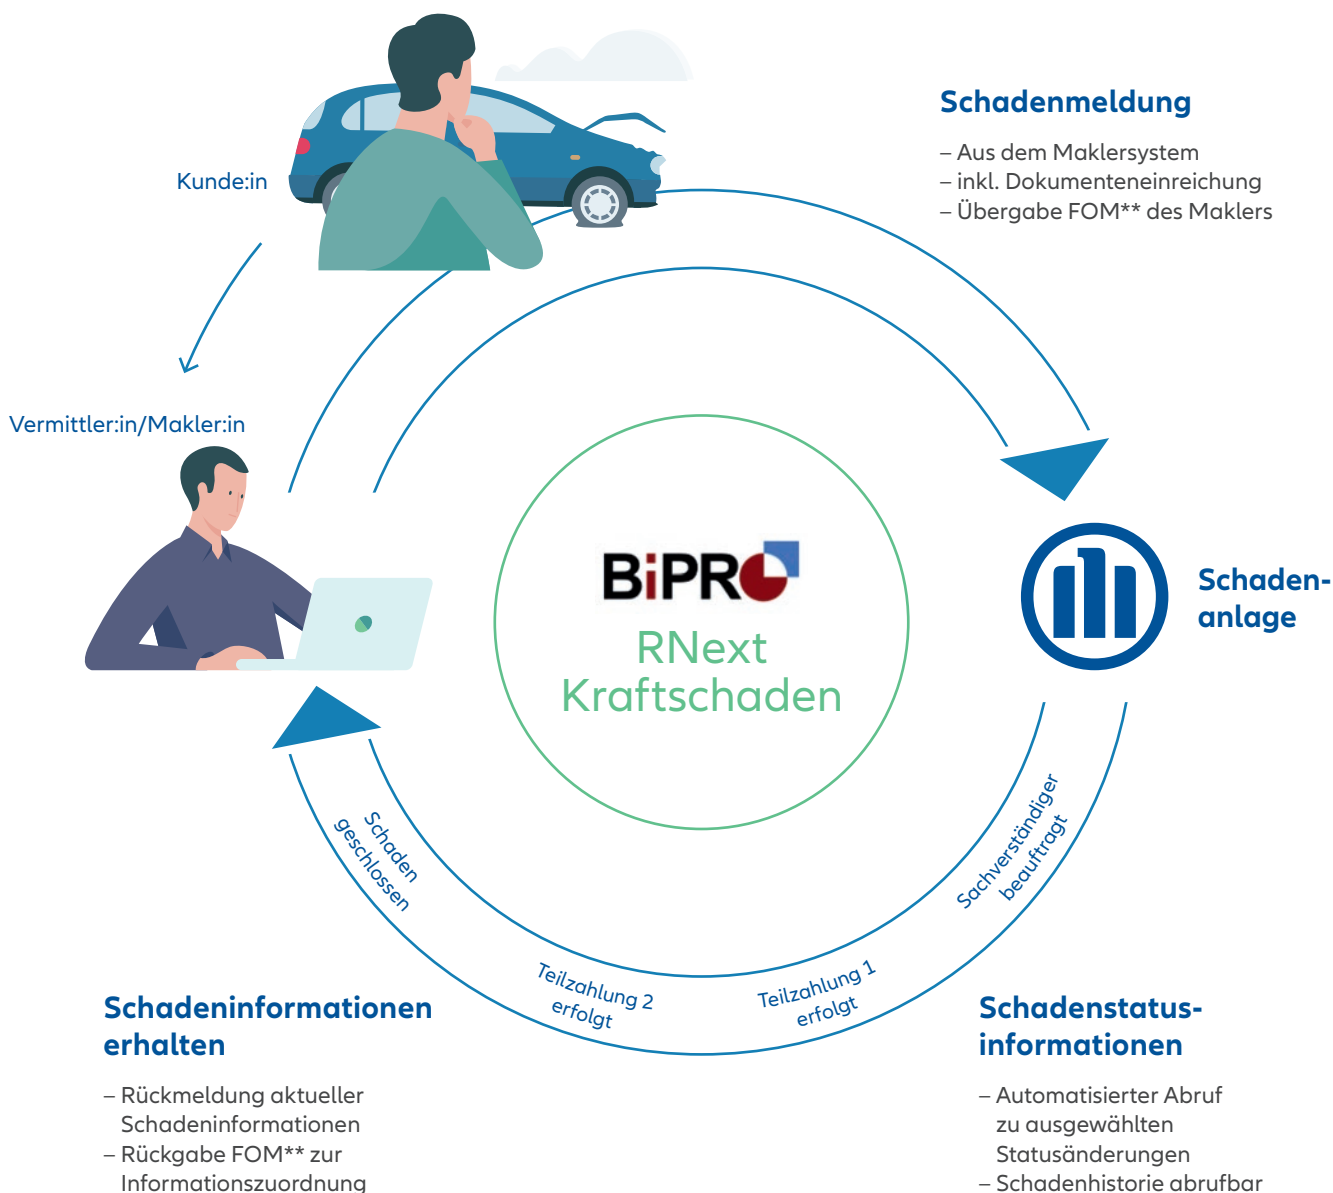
Schadenmeldung

– Aus dem Maklersystem
– inkl. Dokumenteneinreichung
– Übergabe FOM** des Maklers

Kunde:in

Vermittler:in/Makler:in

BiPRO

RNext Kraftschaden

Schadenanlage

Sachverständiger beauftragt

Teilzahlung 1 erfolgt

Teilzahlung 2 erfolgt

Schaden geschlossen

Schadeninformationen erhalten

– Rückmeldung aktueller Schadeninformationen
– Rückgabe FOM** zur Informationszuordnung

Schadenstatusinformationen

– Automatisierter Abruf zu ausgewählten Statusänderungen
– Schadenhistorie abrufbar